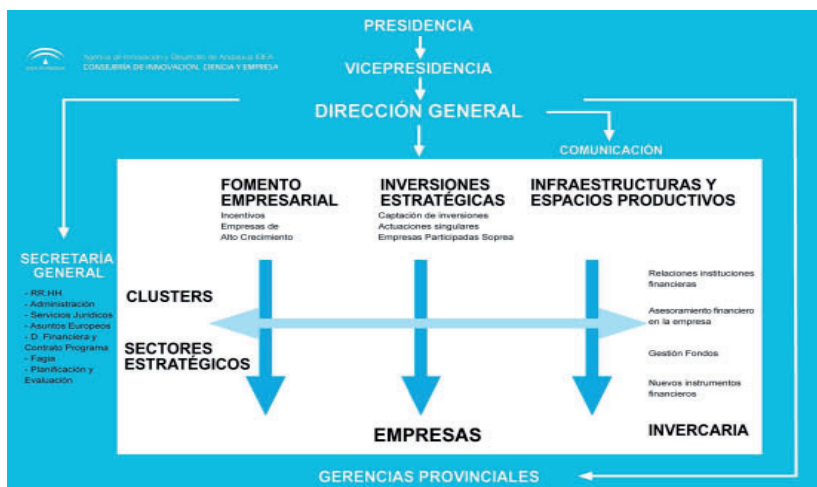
PRESIDENCIA

Agencia de Innovación y Desarrollo de Andalucía IDEA
CONSEJERÍA DE INNOVACIÓN, CIENCIA Y EMPRESA

VICEPRESIDENCIA

DIRECCIÓN GENERAL

COMUNICACIÓN

SECRETARÍA GENERAL
- RR.HH
- Administración
- Servicios Jurídicos
- Asuntos Europeos
- D. Financiera y Contrato Programa
- Fagia
- Planificación y Evaluación

FOMENTO EMPRESARIAL
Incentivos
Empresas de Alto Crecimiento

INVERSIONES ESTRATÉGICAS
Captación de inversiones
Actuaciones singulares
Empresas Participadas Soprea

INFRAESTRUCTURAS Y ESPACIOS PRODUCTIVOS

CLUSTERS

SECTORES ESTRATÉGICOS

Relaciones instituciones financieras

Asesoramiento financiero en la empresa

Gestión Fondos

Nuevos instrumentos financieros

EMPRESAS

INVERCARIA

GERENCIAS PROVINCIALES